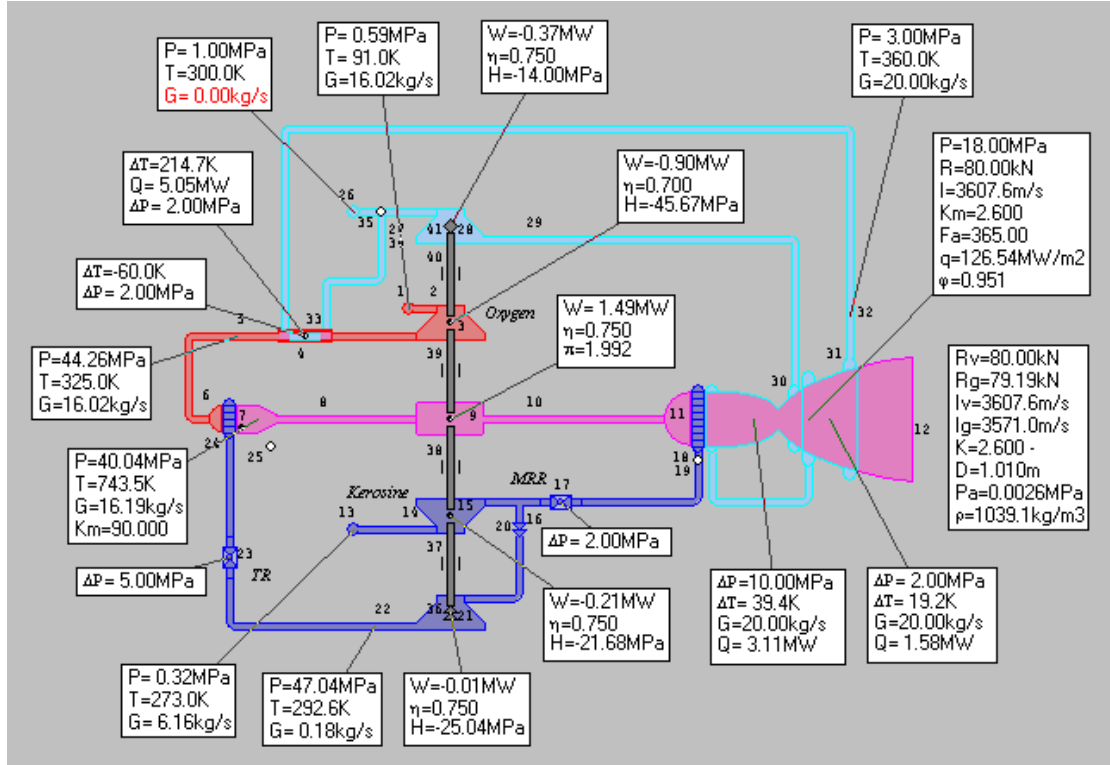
P= 1.00MPa
T=300.0K
G= 0.00kg/s

P= 0.59MPa
T= 91.0K
G=16.02kg/s

W=-0.37MW
η=0.750
H=-14.00MPa

P= 3.00MPa
T=360.0K
G=20.00kg/s

ΔT=214.7K
Q= 5.05MW
ΔP= 2.00MPa

W=-0.90MW
η=0.700
H=-45.67MPa

P=18.00MPa
R=80.00kN
I=3607.6m/s
Km=2.600
Fa=365.00
q=126.54MW/m2
φ=0.951

ΔT=-60.0K
ΔP= 2.00MPa

26 35 27 34 41 28 29 40 1 2 33 3 4 5 Oxygen 32

W= 1.49MW
η=0.750
π=1.992

P=44.26MPa
T=325.0K
G=16.02kg/s

39 31 30 6 7 8 9 10 11 12 24 25 38 18 19

Rv=80.00kN
Rg=79.19kN
Iv=3607.6m/s
Ig=3571.0m/s
K=2.600 -
D=1.010m
Pa=0.0026MPa
ρ=1039.1kg/m3

P=40.04MPa
T=743.5K
G=16.19kg/s
Km=90.000

Kerosine MRR 17 13 14 15 20 16

ΔP= 2.00MPa

37 23 TR

ΔP= 5.00MPa

22 36 21

W=-0.21MW
η=0.750
H=-21.68MPa

ΔP=10.00MPa
ΔT= 39.4K
G=20.00kg/s
Q= 3.11MW

ΔP= 2.00MPa
ΔT= 19.2K
G=20.00kg/s
Q= 1.58MW

P= 0.32MPa
T=273.0K
G= 6.16kg/s

P=47.04MPa
T=292.6K
G= 0.18kg/s

W=-0.01MW
η=0.750
H=-25.04MPa